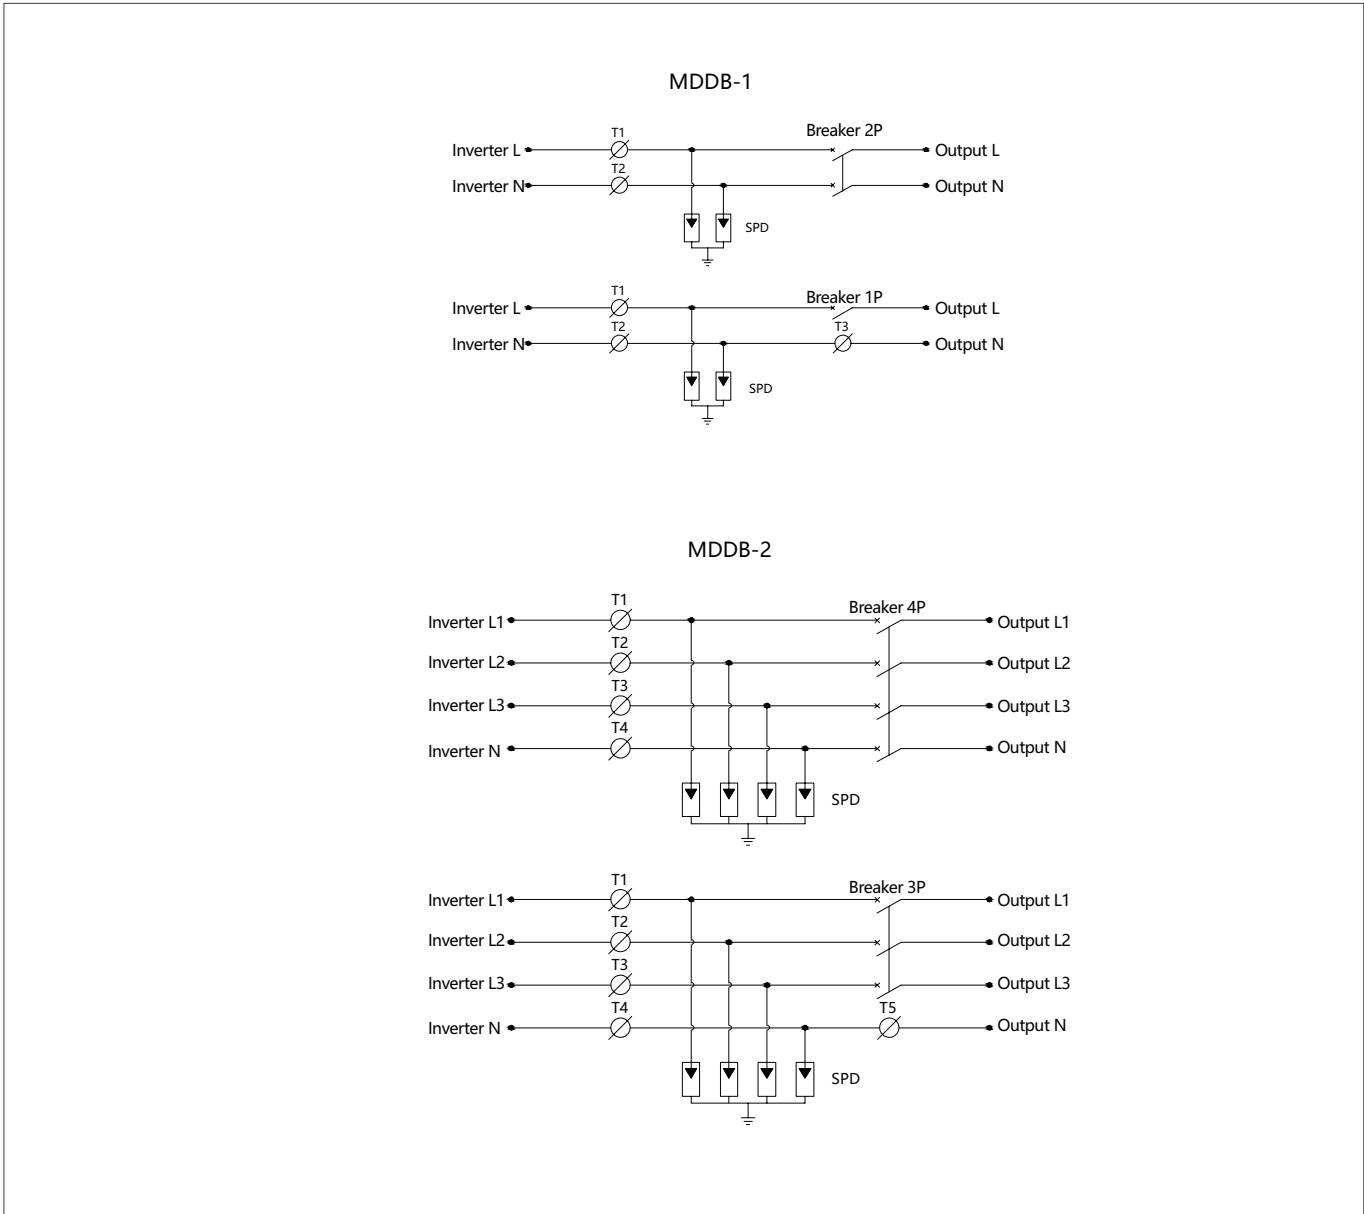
MDDB-1

Inverter L
T1
Breaker 2P
Output L
Inverter N
T2
Output N
SPD

Inverter L
T1
Breaker 1P
Output L
Inverter N
T2
T3
Output N
SPD

MDDB-2

Inverter L1
T1
Breaker 4P
Output L1
Inverter L2
T2
Output L2
Inverter L3
T3
Output L3
Inverter N
T4
Output N
SPD

Inverter L1
T1
Breaker 3P
Output L1
Inverter L2
T2
Output L2
Inverter L3
T3
Output L3
Inverter N
T4
T5
Output N
SPD